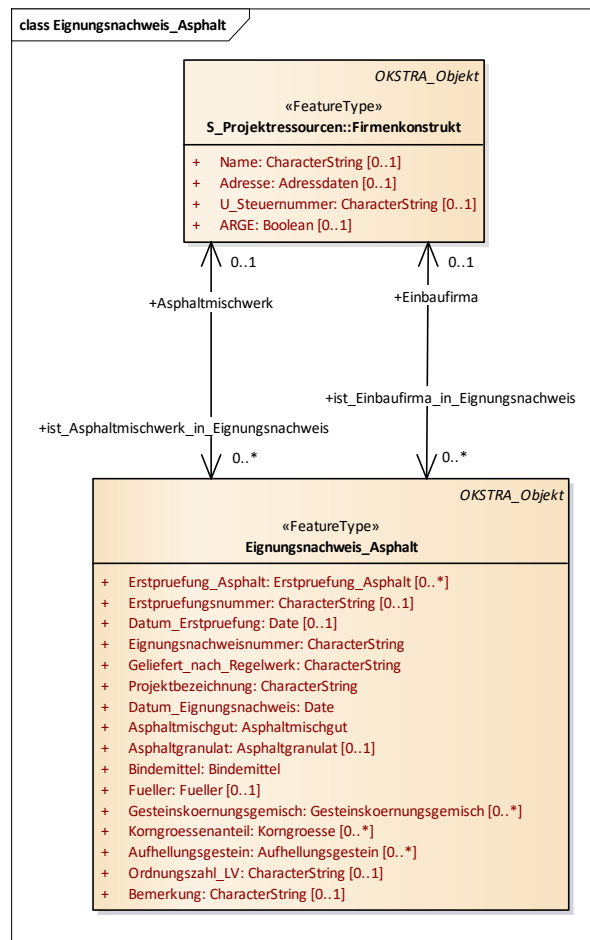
class Eignungsnachweis_Asphalt

OKSTRA_Objekt

«FeatureType»
S_Projektressourcen::Firmenkonstrukt

+ Name: CharacterString [0..1]
+ Adresse: Adressdaten [0..1]
+ U_Steuernummer: CharacterString [0..1]
+ ARGE: Boolean [0..1]

0..1
+Asphaltmischwerk
+ist_Asphaltmischwerk_in_Eignungsnachweis
0..*

0..1
+Einbaufirma
+ist_Einbaufirma_in_Eignungsnachweis
0..*

OKSTRA_Objekt

«FeatureType»
Eignungsnachweis_Asphalt

+ Erstpruefung_Asphalt: Erstpruefung_Asphalt [0..*]
+ Erstpruefungsnummer: CharacterString [0..1]
+ Datum_Erstpruefung: Date [0..1]
+ Eignungsnachweisnummer: CharacterString
+ Geliefert_nach_Regelwerk: CharacterString
+ Projektbezeichnung: CharacterString
+ Datum_Eignungsnachweis: Date
+ Asphaltmischgut: Asphaltmischgut
+ Asphaltgranulat: Asphaltgranulat [0..1]
+ Bindemittel: Bindemittel
+ Fueller: Fueller [0..1]
+ Gesteinskoernungsgemisch: Gesteinskoernungsgemisch [0..*]
+ Korngroessenanteil: Korngroesse [0..*]
+ Aufhellungsgestein: Aufhellungsgestein [0..*]
+ Ordnungszahl_LV: CharacterString [0..1]
+ Bemerkung: CharacterString [0..1]